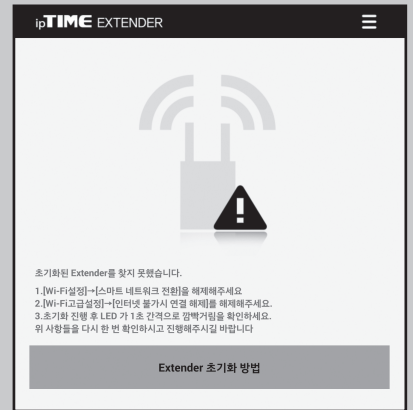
ipTIME EXTENDER

초기화된 Extender를 찾지 못했습니다.

1.[Wi-Fi설정]→[스마트 네트워크 전환]을 해제해주세요
2.[Wi-Fi고급설정]→[인터넷 불가시 연결 해제]를 해제해주세요.
3.초기화 진행 후 LED 가 1초 간격으로 깜빡거림을 확인하세요.
위 사항들을 다시 한 번 확인하시고 진행해주시길 바랍니다

Extender 초기화 방법